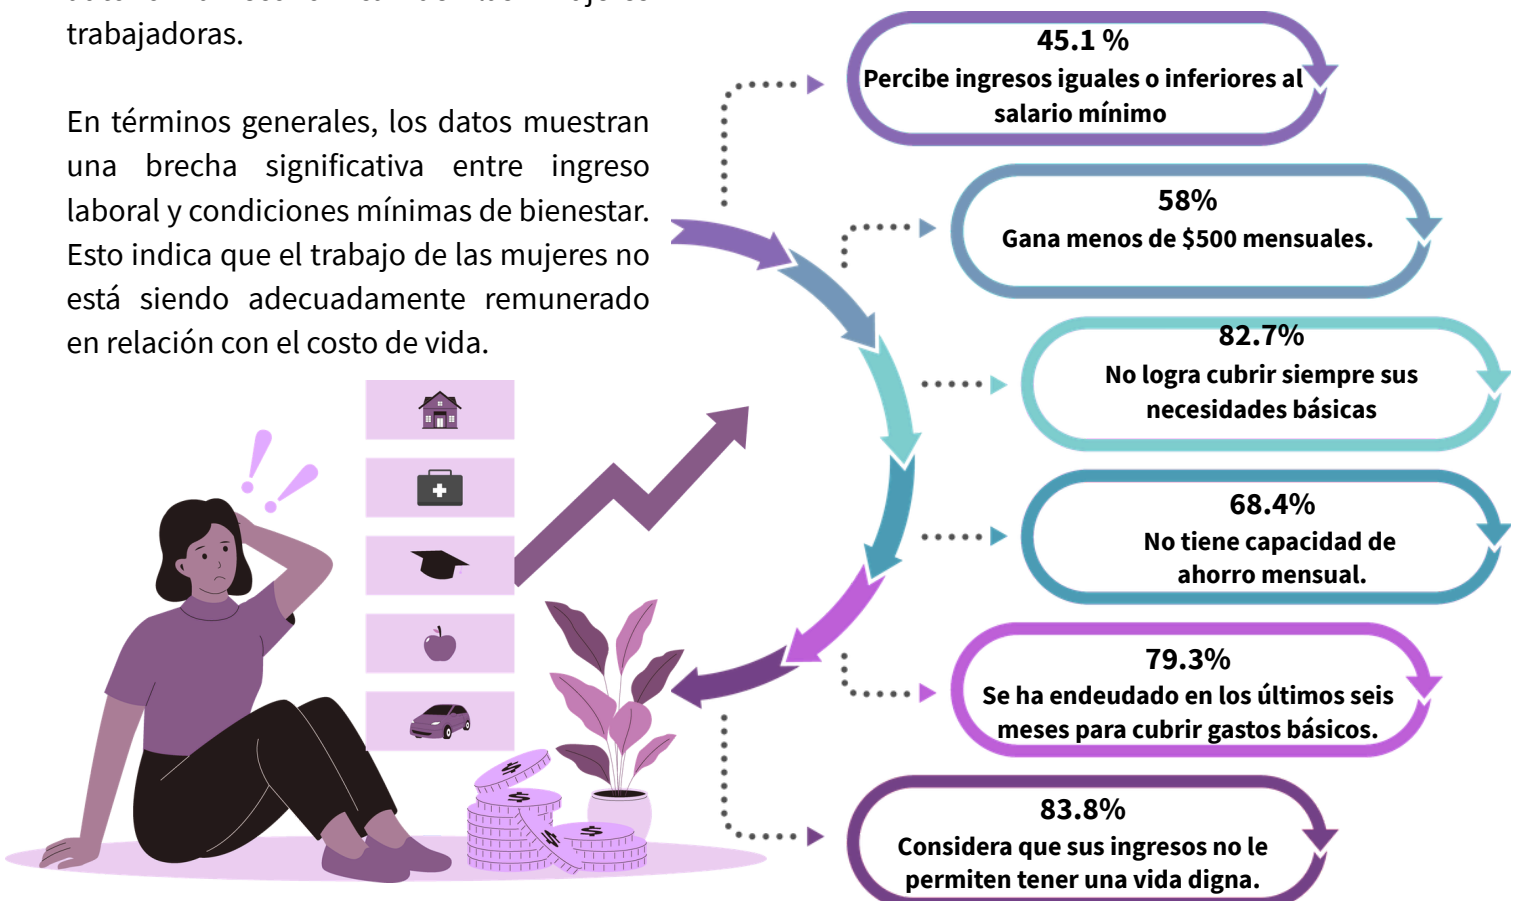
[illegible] trabajadoras.

En términos generales, los datos muestran una brecha significativa entre ingreso laboral y condiciones mínimas de bienestar. Esto indica que el trabajo de las mujeres no está siendo adecuadamente remunerado en relación con el costo de vida.

45.1 %
Percibe ingresos iguales o inferiores al salario mínimo

58%
Gana menos de $500 mensuales.

82.7%
No logra cubrir siempre sus necesidades básicas

68.4%
No tiene capacidad de ahorro mensual.

79.3%
Se ha endeudado en los últimos seis meses para cubrir gastos básicos.

83.8%
Considera que sus ingresos no le permiten tener una vida digna.